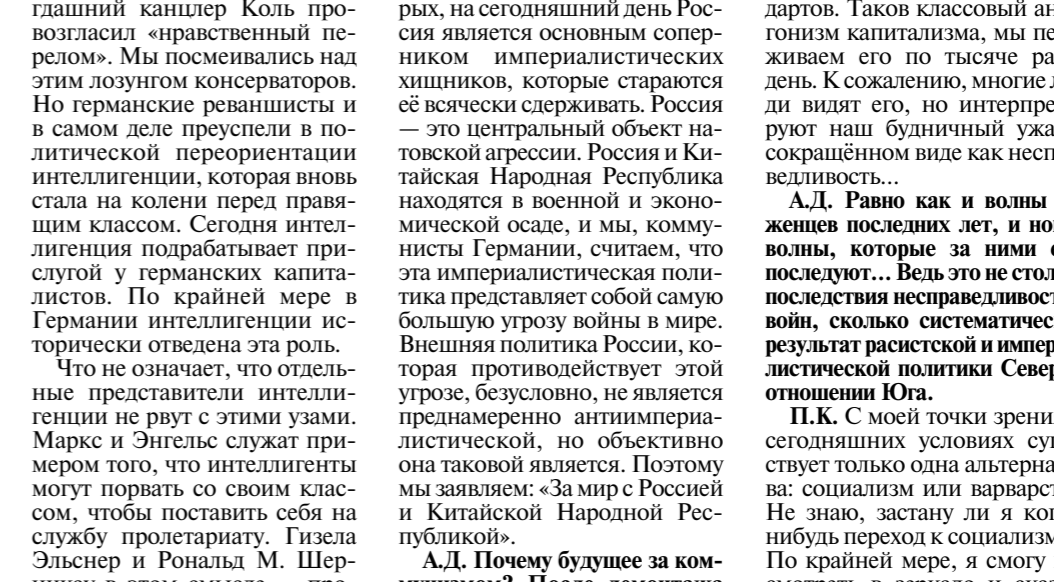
гдашний канцлер Коль провозгласил «нравственный перелом». Мы посмеивались над этим лозунгом консерваторов. Но германские реваншисты и в самом деле преуспели в политической переориентации интеллигенции, которая вновь стала на колени перед правящим классом. Сегодня интеллигенция подрабатывает прислугой у германских капиталистов. По крайней мере в Германии интеллигенции исторически отведена эта роль.

Что не означает, что отдельные представители интеллигенции не рвут с этими узами. Маркс и Энгельс служат примером того, что интеллигенты могут порвать со своим классом, чтобы поставить себя на службу пролетариату. Гизела Эльснер и Рональд М. Шер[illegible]

рых, на сегодняшний день Россия является основным соперником империалистических хищников, которые стараются её всячески сдерживать. Россия — это центральный объект натовской агрессии. Россия и Китайская Народная Республика находятся в военной и экономической осаде, и мы, коммунисты Германии, считаем, что эта империалистическая политика представляет собой самую большую угрозу войны в мире. Внешняя политика России, которая противодействует этой угрозе, безусловно, не является преднамеренно антиимпериалистической, но объективно она таковой является. Поэтому мы заявляем: «За мир с Россией и Китайской Народной Республикой».

А.Д. Почему будущее за ком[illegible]

дартов. Таков классовый ан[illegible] гонизм капитализма, мы пе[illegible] живаем его по тысяче ра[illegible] день. К сожалению, многие л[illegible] ди видят его, но интерпре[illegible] руют наш будничный ужа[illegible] сокращённом виде как несп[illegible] ведливость...

А.Д. Равно как и волны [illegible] женцев последних лет, и но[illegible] волны, которые за ними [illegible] последуют... Ведь это не стол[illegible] последствия несправедливост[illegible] войн, сколько систематичес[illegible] результат расистской и импер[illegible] листической политики Севе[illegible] отношении Юга.

П.К. С моей точки зрени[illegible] сегодняшних условиях су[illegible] ствует только одна альтерна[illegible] ва: социализм или варварст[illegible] Не знаю, застану ли я ко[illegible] нибудь переход к социализм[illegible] По крайней мере, я смогу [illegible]